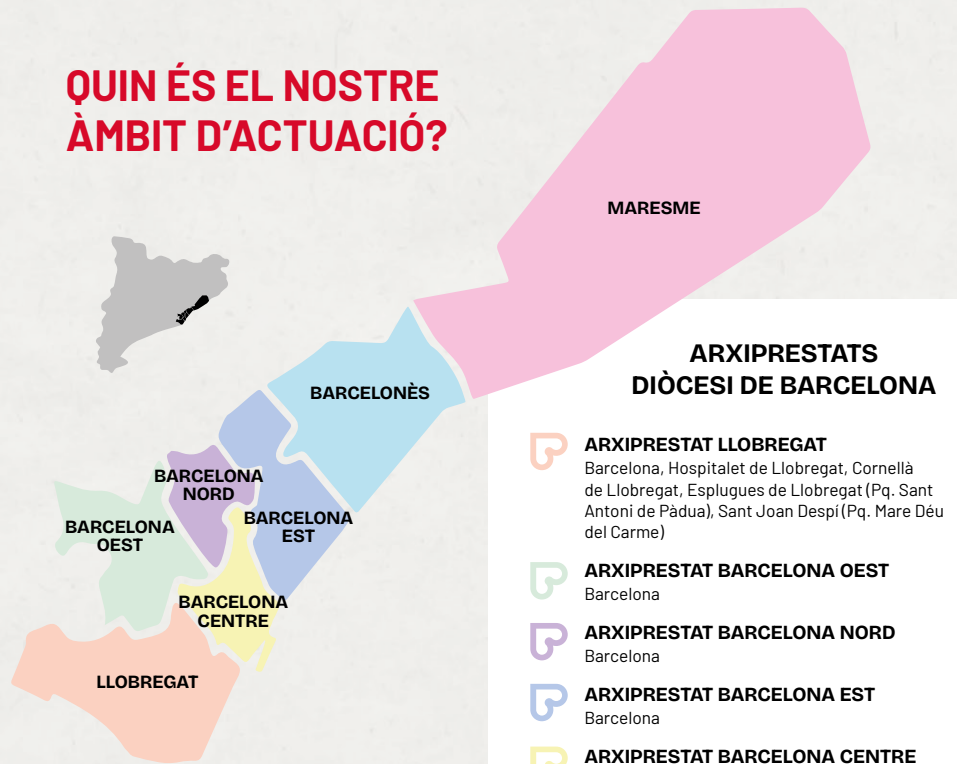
QUIN ÉS EL NOSTRE ÀMBIT D'ACTUACIÓ?

MARESME

BARCELONÈS

BARCELONA NORD

BARCELONA OEST

BARCELONA EST

BARCELONA CENTRE

LLOBREGAT

ARXIPRESTATS DIÒCESI DE BARCELONA

ARXIPRESTAT LLOBREGAT
Barcelona, Hospitalet de Llobregat, Cornellà de Llobregat, Esplugues de Llobregat (Pq. Sant Antoni de Pàdua), Sant Joan Despí (Pq. Mare Déu del Carme)

ARXIPRESTAT BARCELONA OEST
Barcelona

ARXIPRESTAT BARCELONA NORD
Barcelona

ARXIPRESTAT BARCELONA EST
Barcelona

ARXIPRESTAT BARCELONA CENTRE